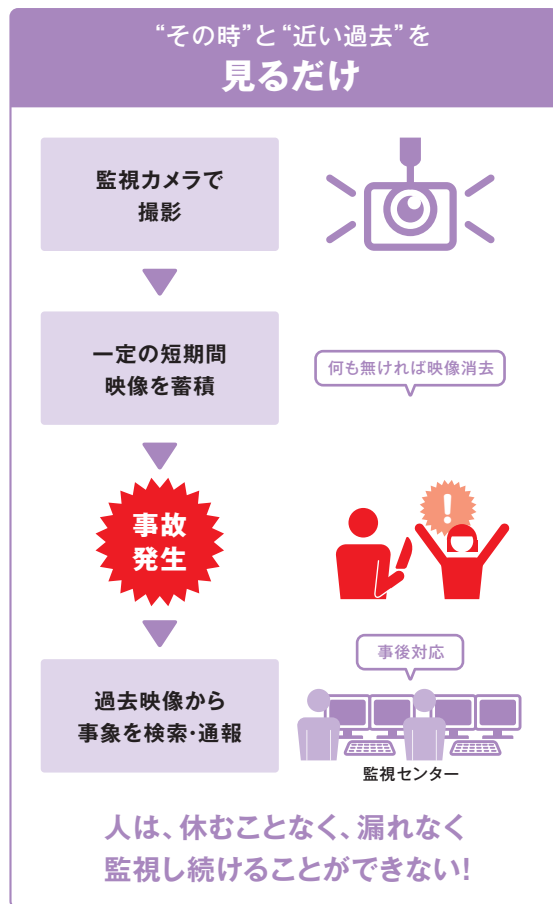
“その時”と“近い過去”を
見るだけ

監視カメラで撮影

一定の短期間映像を蓄積

何も無ければ映像消去

事故発生

!

過去映像から事象を検索･通報

事後対応

監視センター

人は、休むことなく、漏れなく監視し続けることができない!